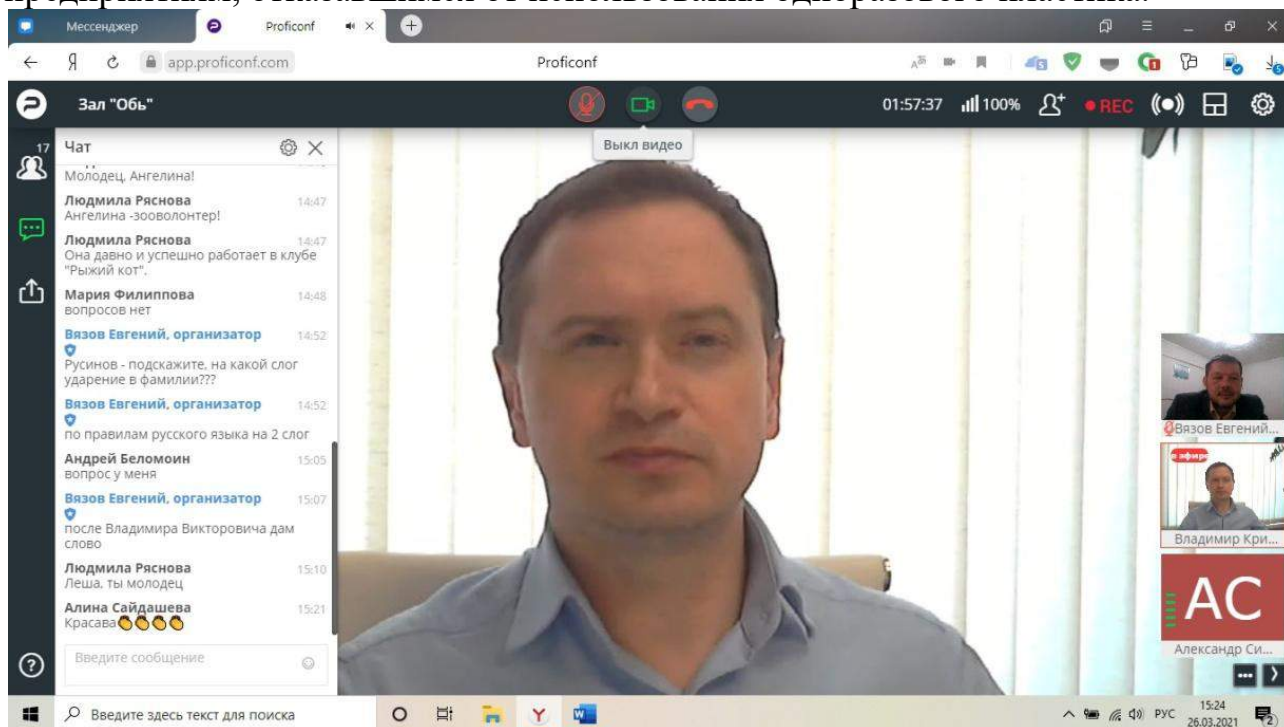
Мессенджер
Proficonf
app.proficonf.com
Proficonf
Зал "Обь"
Выкл видео
01:57:37 100% REC
17
Чат
Молодец, Ангелина!
Людмила Ряснова 14:47
Ангелина -зооволонтер!
Людмила Ряснова 14:47
Она давно и успешно работает в клубе "Рыжий кот".
Мария Филиппова 14:48
вопросов нет
Вязов Евгений, организатор 14:52
Русинов - подскажите, на какой слог ударение в фамилии???
Вязов Евгений, организатор 14:52
по правилам русского языка на 2 слог
Андрей Беломоин 15:05
вопрос у меня
Вязов Евгений, организатор 15:07
после Владимира Викторовича дам слово
Людмила Ряснова 15:10
Леша, ты молодец
Алина Сайдашева 15:21
Красава👏👏👏👏
Введите сообщение
Вязов Евгений...
в эфире
Владимир Кри...
АС
Александр Си...
Введите здесь текст для поиска
РУС 15:24 26.03.2021